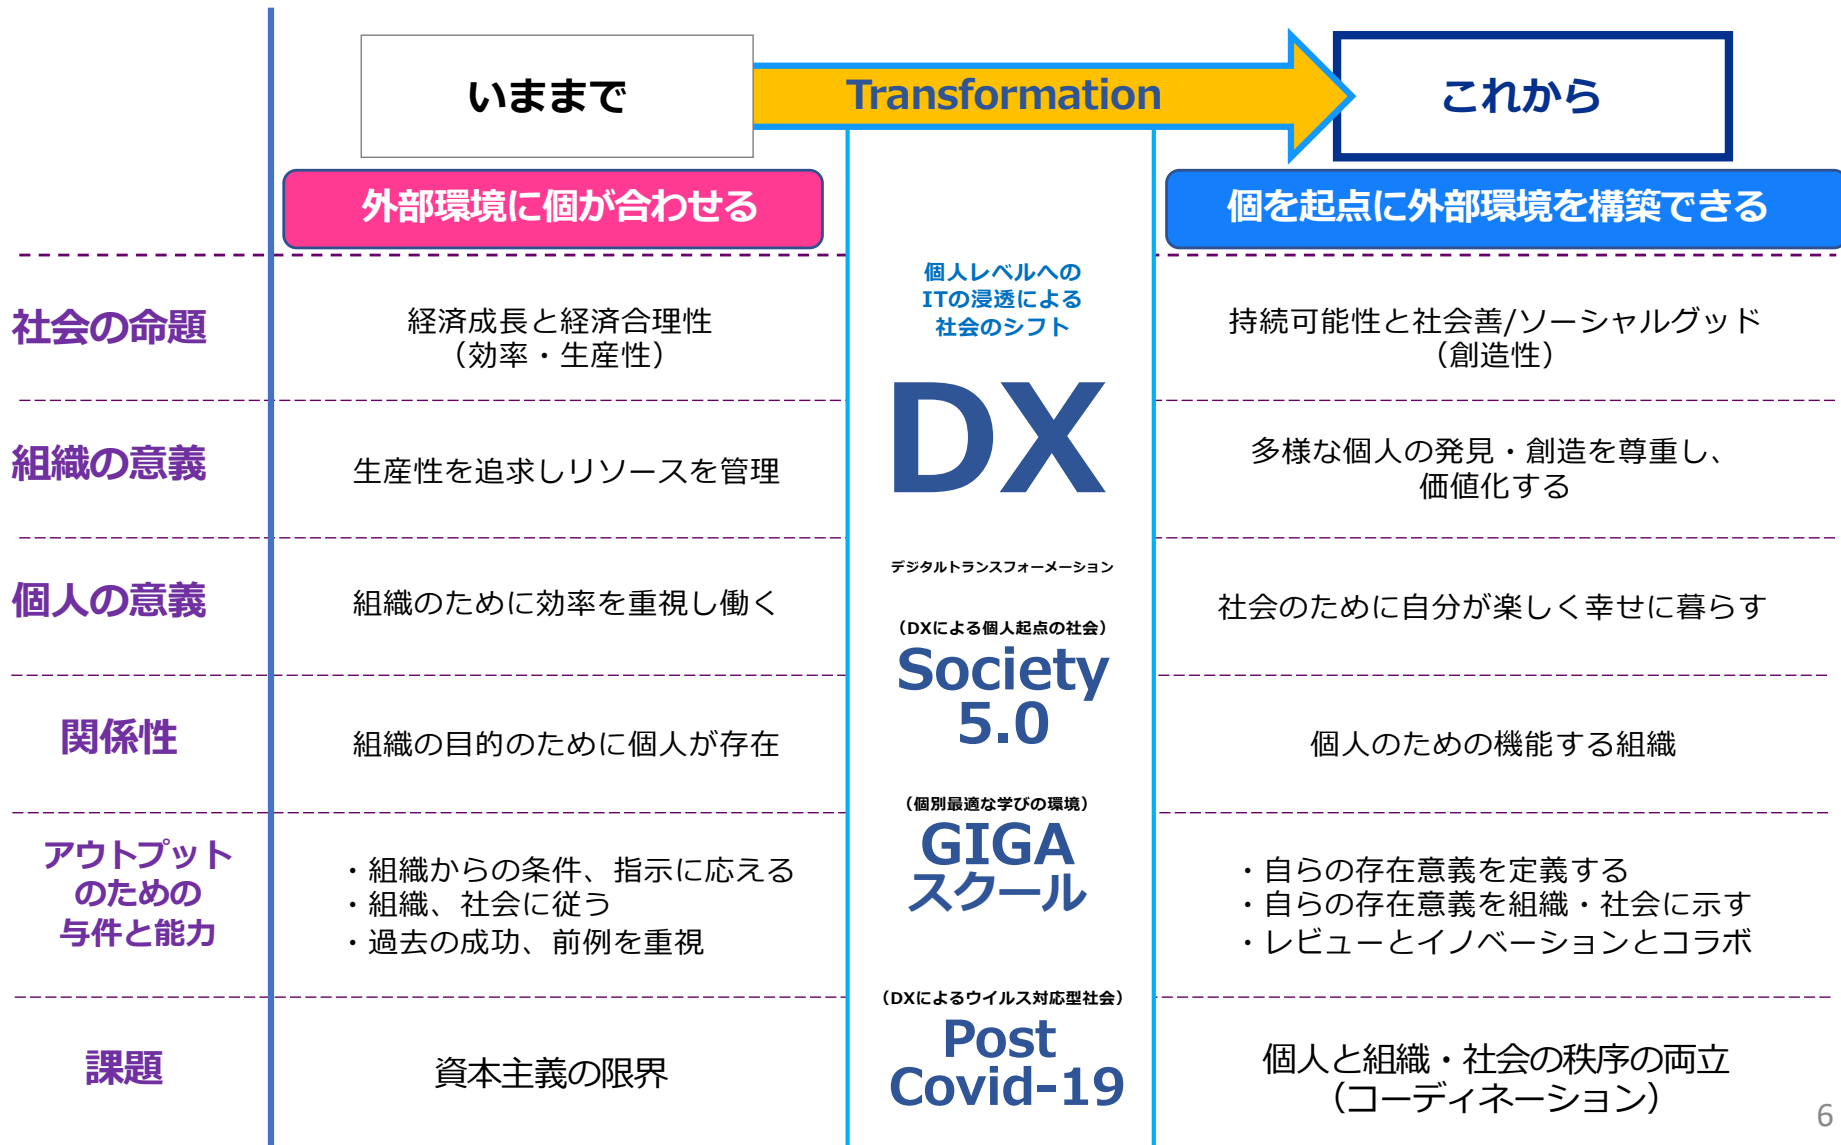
いままで

Transformation

これから

外部環境に個が合わせる

個を起点に外部環境を構築できる

個人レベルへの ITの浸透による 社会のシフト

DX

デジタルトランスフォーメーション

（DXによる個人起点の社会）

Society 5.0

（個別最適な学びの環境）

GIGA スクール

（DXによるウイルス対応型社会）

Post Covid-19

| | いままで | これから |
|---|---|---|
| 社会の命題 | 経済成長と経済合理性（効率・生産性） | 持続可能性と社会善/ソーシャルグッド（創造性） |
| 組織の意義 | 生産性を追求しリソースを管理 | 多様な個人の発見・創造を尊重し、価値化する |
| 個人の意義 | 組織のために効率を重視し働く | 社会のために自分が楽しく幸せに暮らす |
| 関係性 | 組織の目的のために個人が存在 | 個人のための機能する組織 |
| アウトプットのための与件と能力 | ・組織からの条件、指示に応える ・組織、社会に従う ・過去の成功、前例を重視 | ・自らの存在意義を定義する ・自らの存在意義を組織・社会に示す ・レビューとイノベーションとコラボ |
| 課題 | 資本主義の限界 | 個人と組織・社会の秩序の両立（コーディネーション） |

6